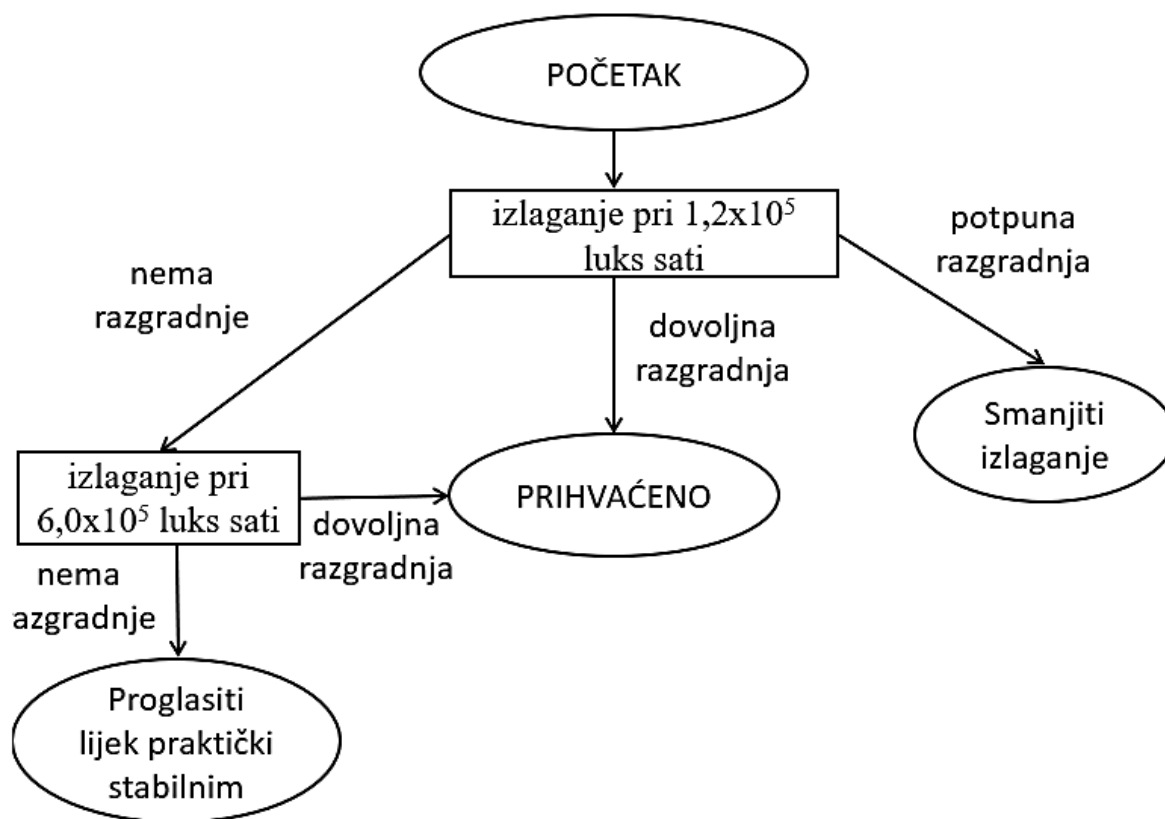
POČETAK

izlaganje pri $1,2x10^5$ luks sati

nema razgradnje

potpuna razgradnja

dovoljna razgradnja

Smanjiti izlaganje

izlaganje pri $6,0x10^5$ luks sati

PRIHVAĆENO

dovoljna razgradnja

nema azgradnje

Proglasiti lijek praktički stabilnim